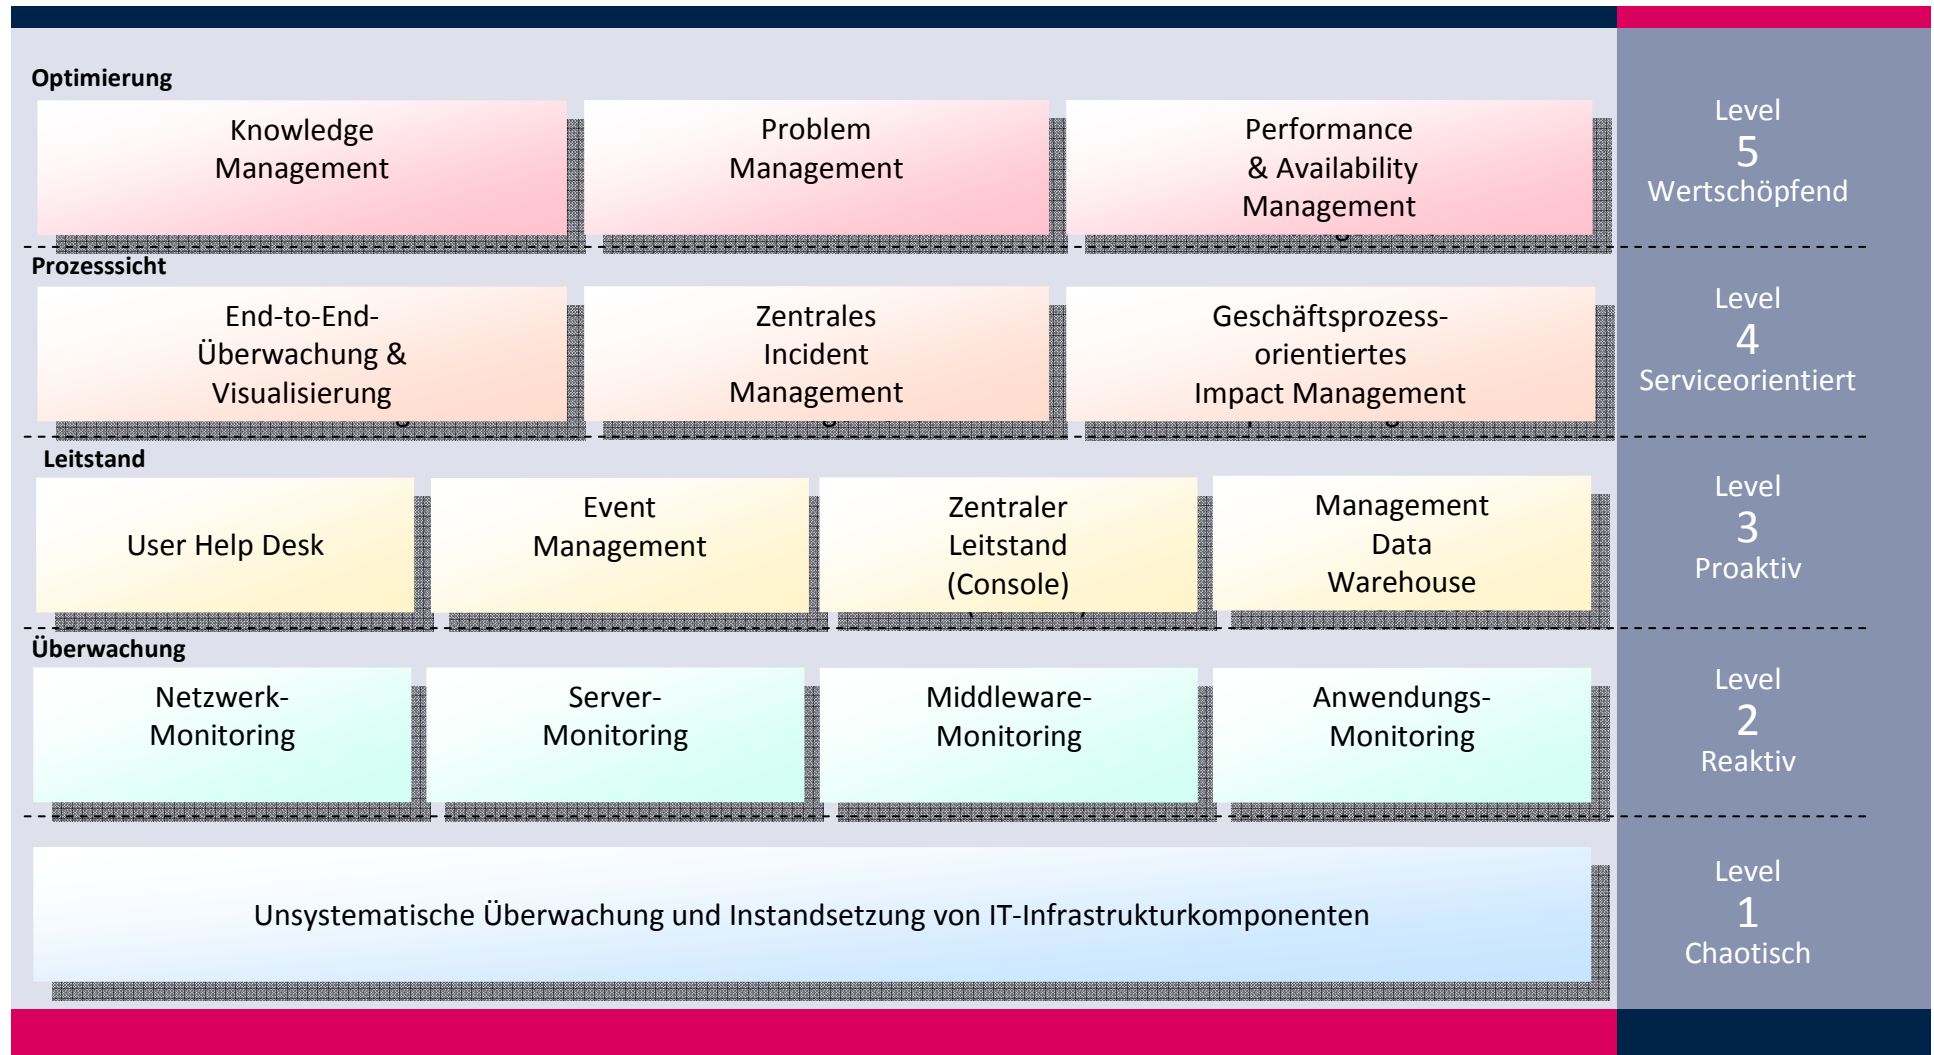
Optimierung

Knowledge Management

Problem Management

Performance & Availability Management

Level
5
Wertschöpfend

Prozesssicht

End-to-End-Überwachung & Visualisierung

Zentrales Incident Management

Geschäftsprozess-orientiertes Impact Management

Level
4
Serviceorientiert

Leitstand

User Help Desk

Event Management

Zentraler Leitstand (Console)

Management Data Warehouse

Level
3
Proaktiv

Überwachung

Netzwerk-Monitoring

Server-Monitoring

Middleware-Monitoring

Anwendungs-Monitoring

Level
2
Reaktiv

Unsystematische Überwachung und Instandsetzung von IT-Infrastrukturkomponenten

Level
1
Chaotisch